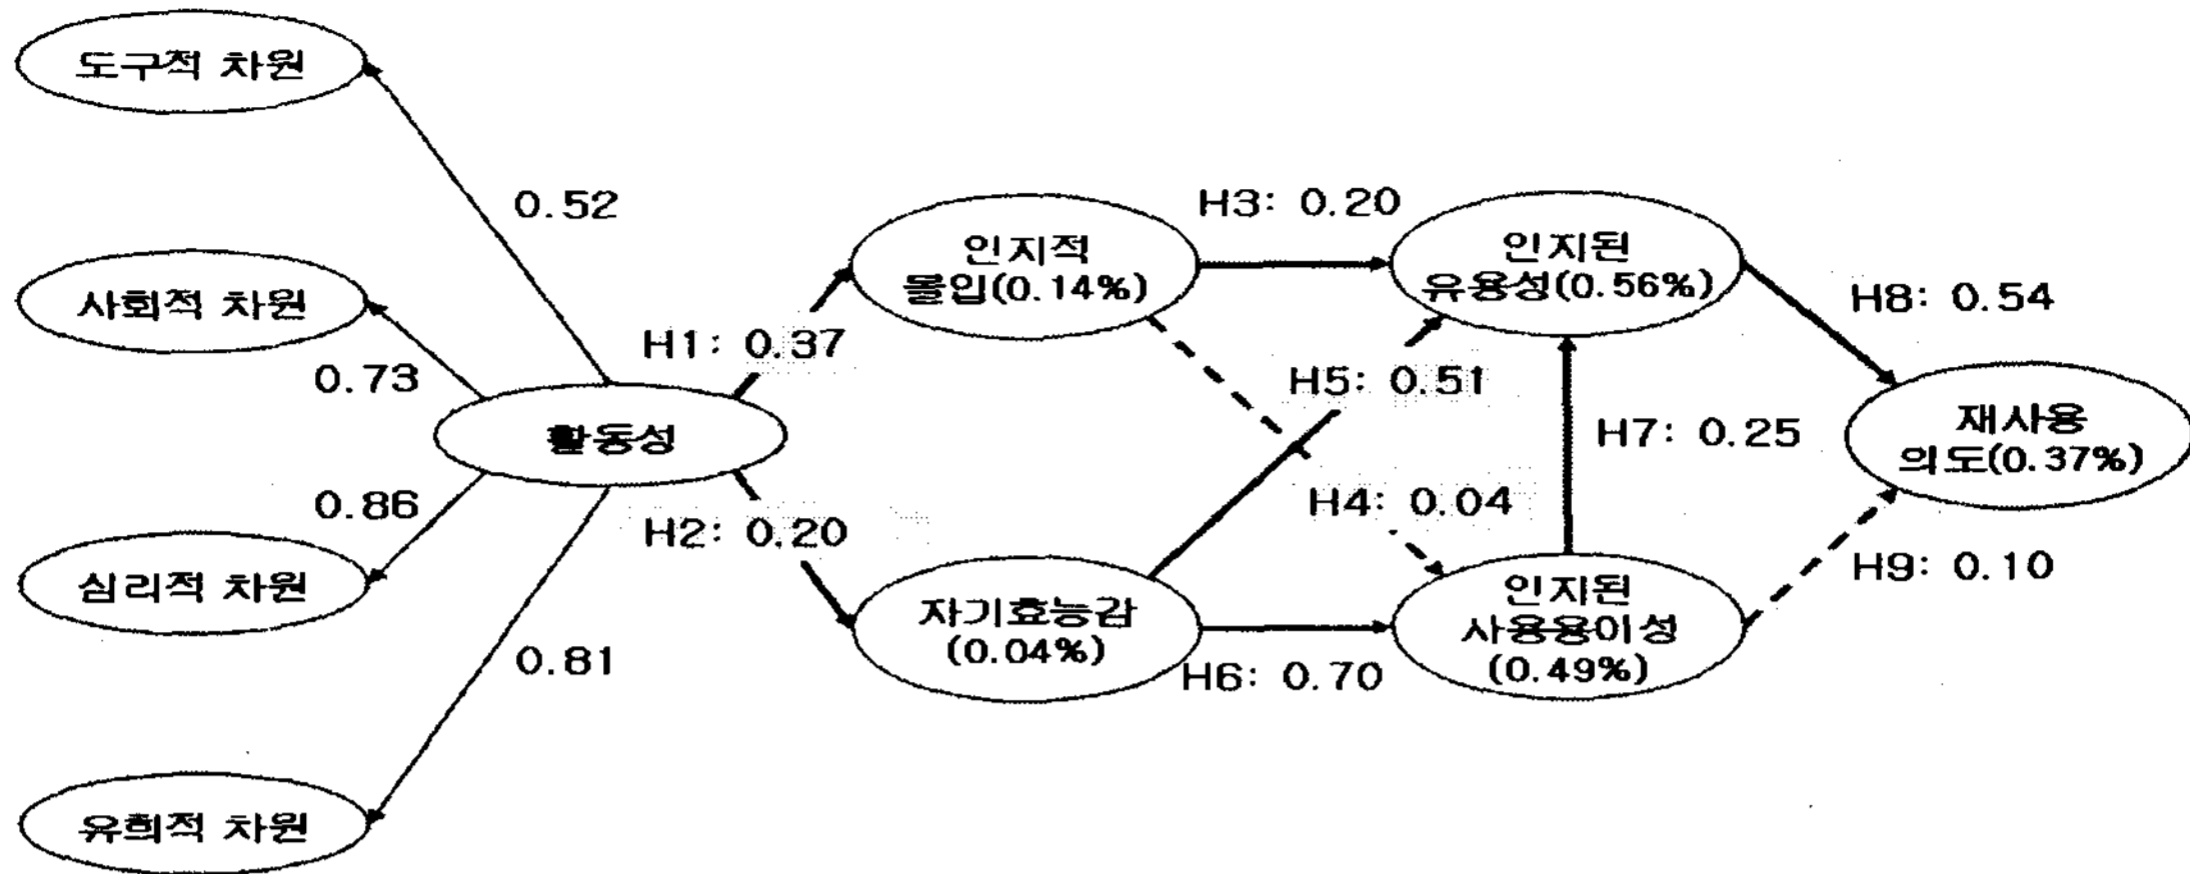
도구적 차원

0.52

사회적 차원

0.73

활동성

0.86

심리적 차원

0.81

유희적 차원

H1: 0.37

H2: 0.20

인지적 몰입(0.14%)

자기효능감 (0.04%)

H3: 0.20

H5: 0.51

H4: 0.04

H6: 0.70

인지된 유용성(0.56%)

H7: 0.25

인지된 사용용이성 (0.49%)

H8: 0.54

H9: 0.10

재사용 의도(0.37%)